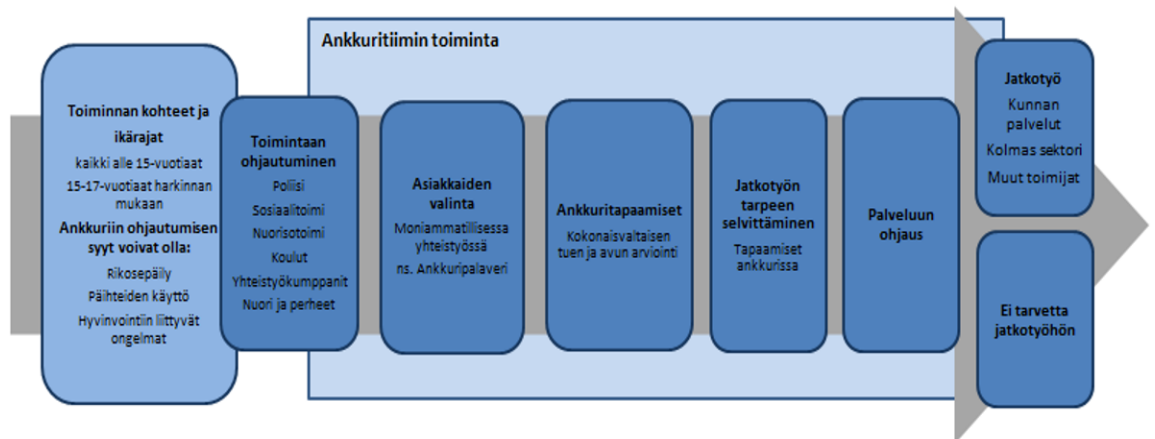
Ankkuritiimin toiminta

Toiminnan kohteet ja ikärajat
kaikki alle 15-vuotiaat
15-17-vuotiaat harkinnan mukaan
Ankkuriin ohjautumisen syyt voivat olla:
Rikosepäily
Päihteiden käyttö
Hyvinvointiin liittyvät ongelmat

Toimintaan ohjautuminen
Poliisi
Sosiaalitoimi
Nuorisotoimi
Koulut
Yhteistyökumppanit
Nuori ja perheet

Asiakkaiden valinta
Moniammatillisessa yhteistyössä
ns. Ankkuripalaveri

Ankkuritapaamiset
Kokonaisvaltaisen tuen ja avun arviointi

Jatkotyön tarpeen selvittäminen
Tapaamiset ankkurissa

Palveluun ohjaus

Jatkotyö
Kunnan palvelut
Kolmas sektori
Muut toimijat

Ei tarvetta jatkotyöhön